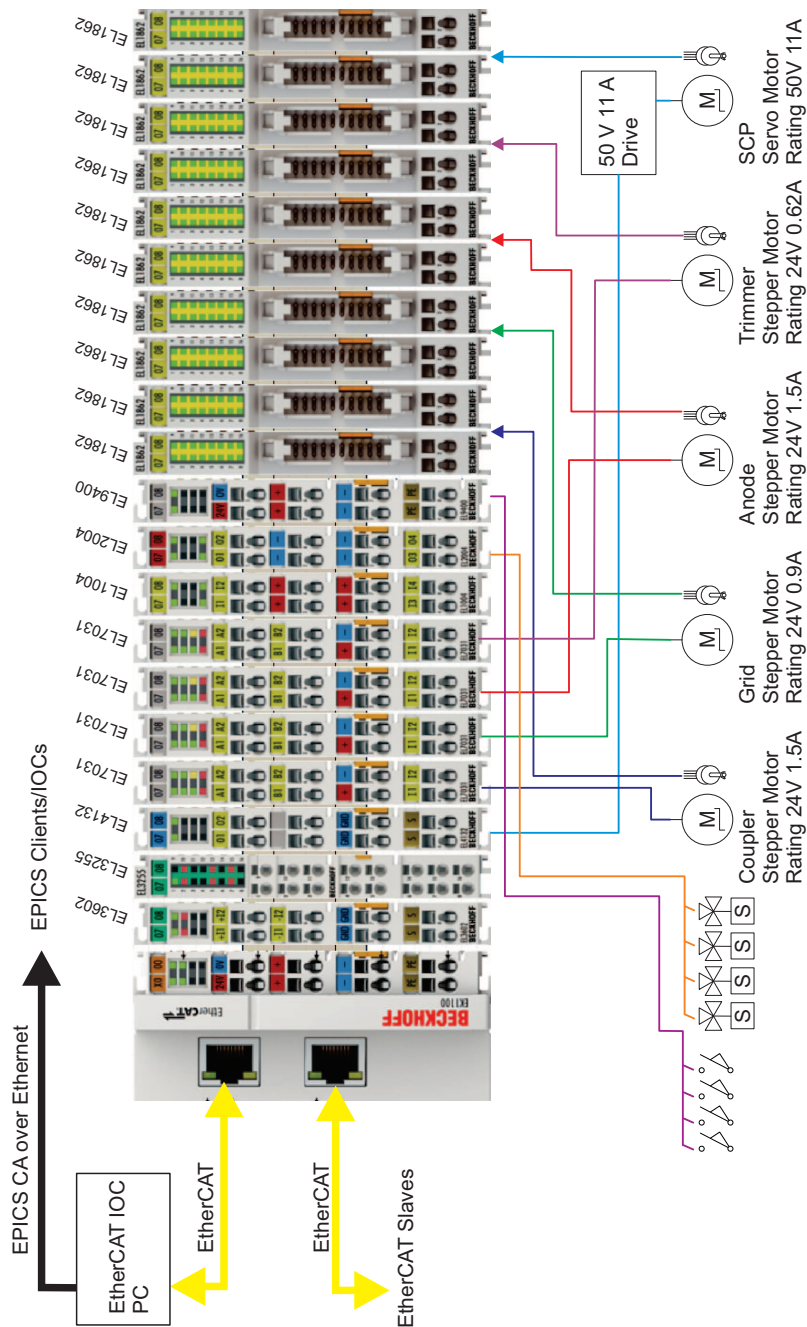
EL1862
EL1862
EL1862
EL1862
EL1862
EL1862
EL1862
EL1862
EL1862
EL9400
EL2004
EL1004
EL7031
EL7031
EL7031
EL7031
EL4132
EL3255
EL3602

EK1100
EtherCAT
BECKHOFF

50 V 11 A
Drive

SCP
Servo Motor
Rating 50V 11A

Trimmer
Stepper Motor
Rating 24V 0.62A

Anode
Stepper Motor
Rating 24V 1.5A

Grid
Stepper Motor
Rating 24V 0.9A

Coupler
Stepper Motor
Rating 24V 1.5A

S
S
S
S

EPICS Clients/IOCs

EPICS CA over Ethernet

EtherCAT IOC
PC

EtherCAT

EtherCAT

EtherCAT Slaves